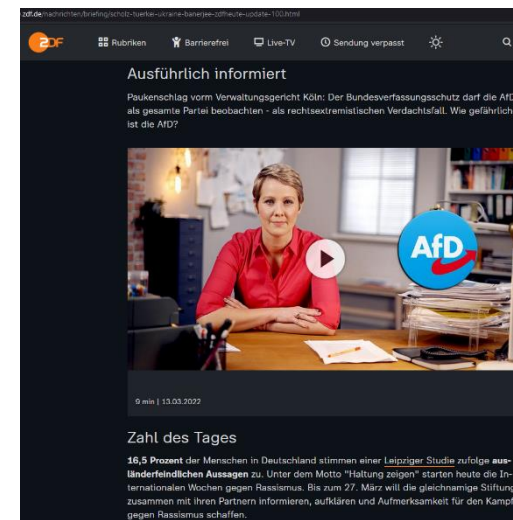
zdf.de/nachrichten/briefing/scholz-tuerkei-ukraine-banerjee-zdfheute-update-100.html

ZDF Rubriken Barrierefrei Live-TV Sendung verpasst

Ausführlich informiert

Paukenschlag vorm Verwaltungsgericht Köln: Der Bundesverfassungsschutz darf die AfD als gesamte Partei beobachten - als rechtsextremistischen Verdachtsfall. Wie gefährlich ist die AfD?

AfD

9 min | 13.03.2022

Zahl des Tages

16,5 Prozent der Menschen in Deutschland stimmen einer Leipziger Studie zufolge ausländerfeindlichen Aussagen zu. Unter dem Motto "Haltung zeigen" starten heute die Internationalen Wochen gegen Rassismus. Bis zum 27. März will die gleichnamige Stiftung zusammen mit ihren Partnern informieren, aufklären und Aufmerksamkeit für den Kampf gegen Rassismus schaffen.